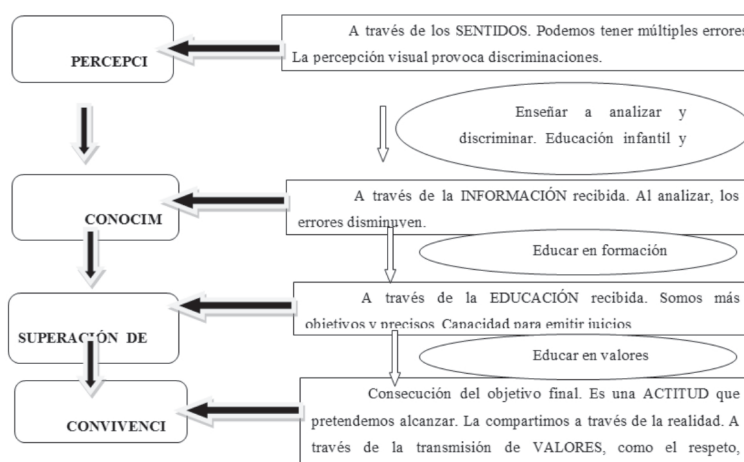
PERCEPCI

A través de los SENTIDOS. Podemos tener múltiples errores. La percepción visual provoca discriminaciones.

Enseñar a analizar y discriminar. Educación infantil y

CONOCIM

A través de la INFORMACIÓN recibida. Al analizar, los errores disminuyen.

Educar en formación

SUPERACIÓN DE

A través de la EDUCACIÓN recibida. Somos más objetivos y precisos. Capacidad para emitir juicios

Educar en valores

CONVIVENCI

Consecución del objetivo final. Es una ACTITUD que pretendemos alcanzar. La compartimos a través de la realidad. A través de la transmisión de VALORES, como el respeto,